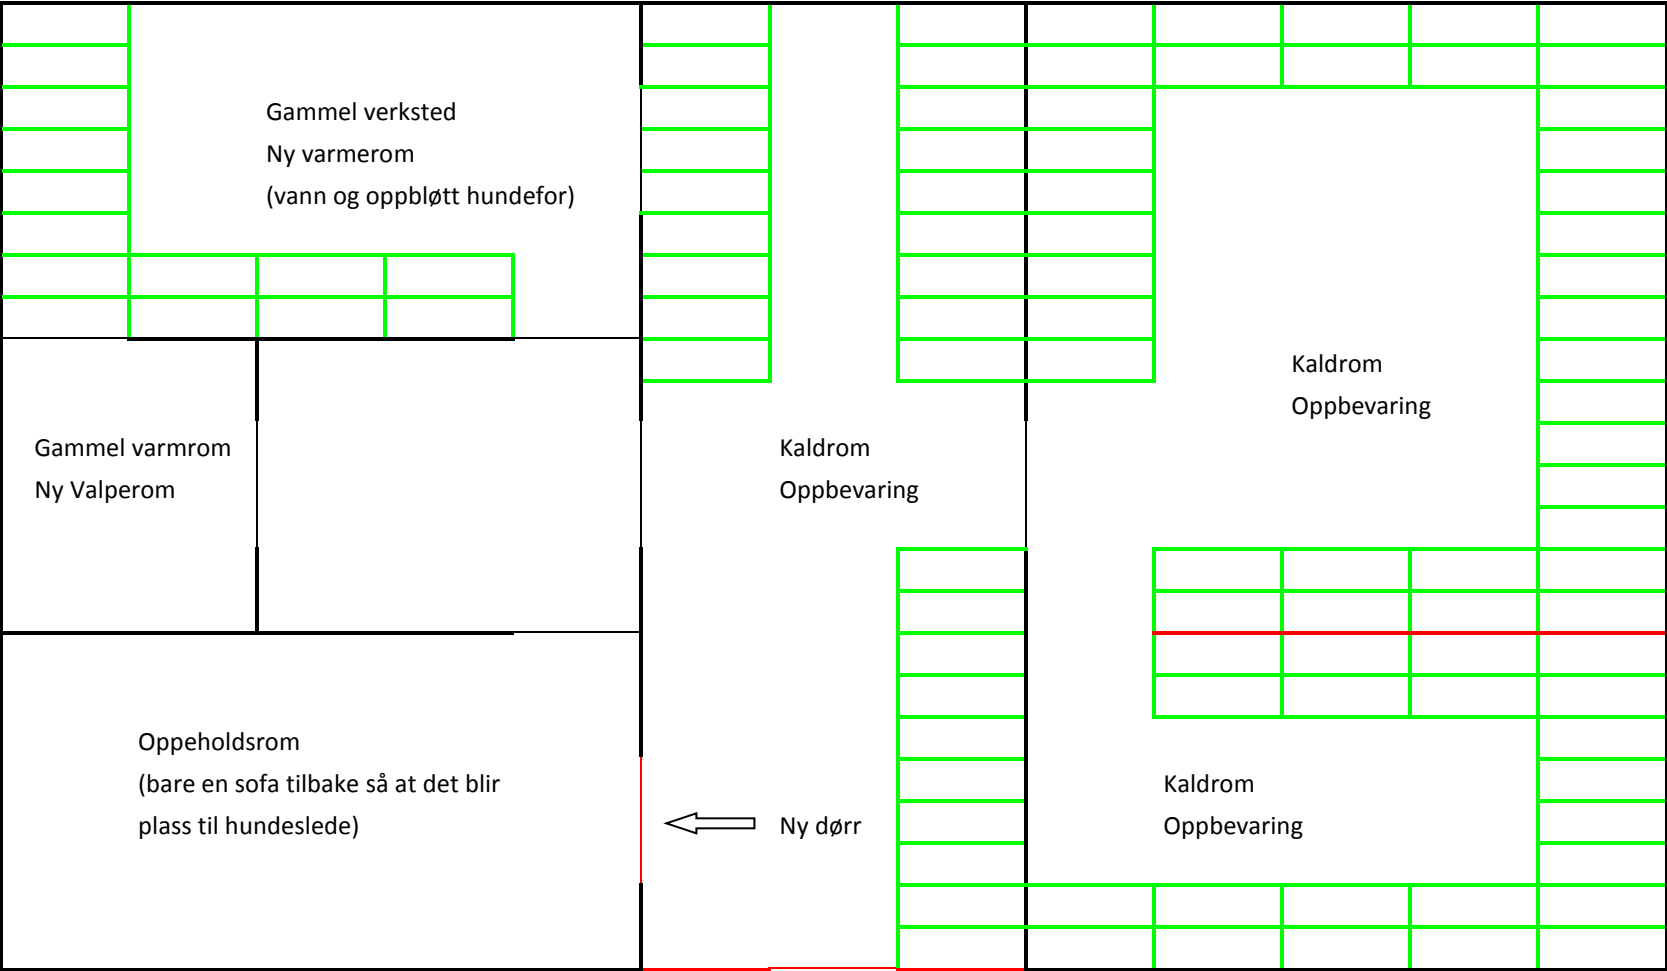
Gammel verksted
Ny varmerom
(vann og oppbløtt hundefor)

Gammel varmrom
Ny Valperom

Oppeholdsrom
(bare en sofa tilbake så at det blir plass til hundeslede)

Kaldrom
Oppbevaring

Ny dørr

Kaldrom
Oppbevaring

Kaldrom
Oppbevaring